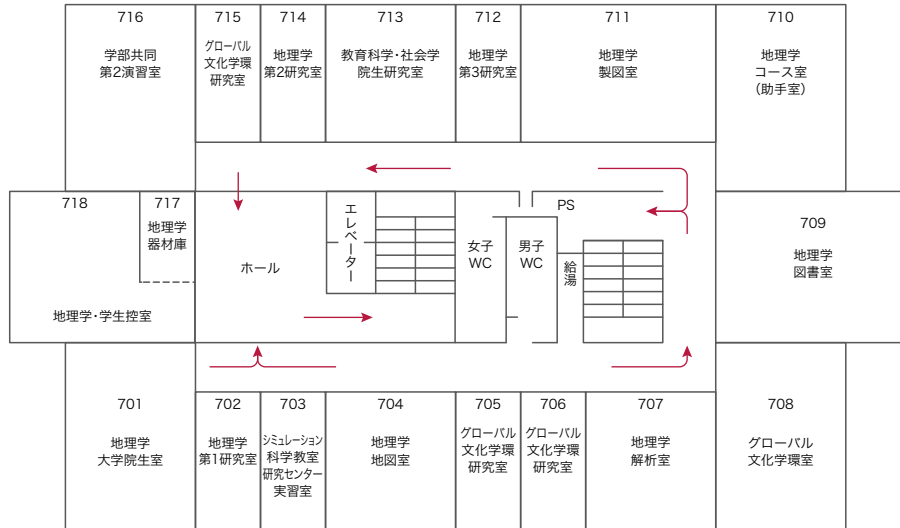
716
学部共同
第2演習室

715
グローバル
文化学環
研究室

714
地理学
第2研究室

713
教育科学・社会学
院生研究室

712
地理学
第3研究室

711
地理学
製図室

710
地理学
コース室
(助手室)

718
地理学・学生控室

717
地理学
器材庫

ホール

エレベーター

女子
WC

男子
WC

PS

給湯

709
地理学
図書室

701
地理学
大学院生室

702
地理学
第1研究室

703
シミュレーション
科学教室
研究センター
実習室

704
地理学
地図室

705
グローバル
文化学環
研究室

706
グローバル
文化学環
研究室

707
地理学
解析室

708
グローバル
文化学環室